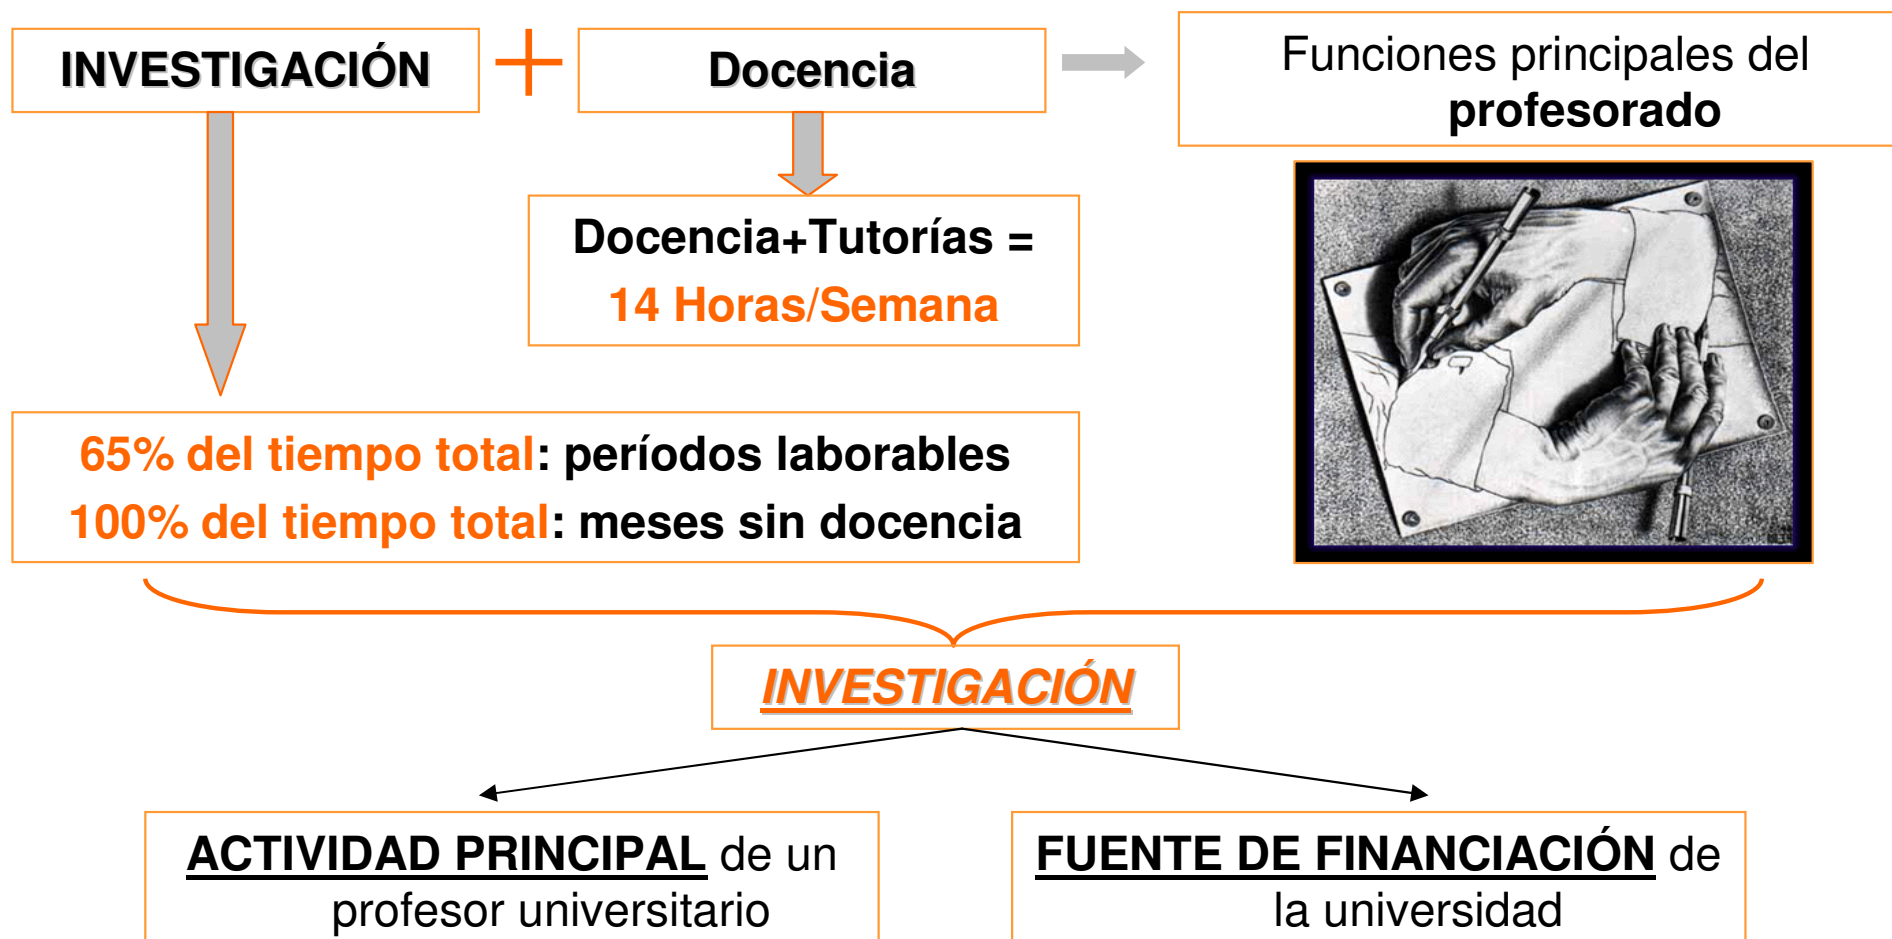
INVESTIGACIÓN + Docencia

Funciones principales del profesorado

Docencia+Tutorías = 14 Horas/Semana

65% del tiempo total: períodos laborables
100% del tiempo total: meses sin docencia

INVESTIGACIÓN

ACTIVIDAD PRINCIPAL de un profesor universitario

FUENTE DE FINANCIACIÓN de la universidad